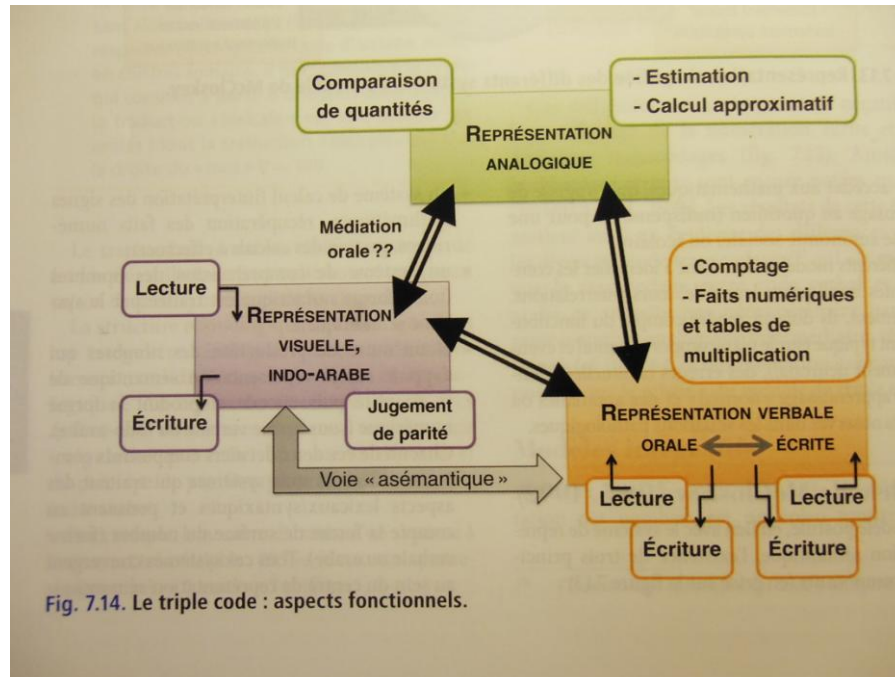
Comparaison de quantités

- Estimation
- Calcul approximatif

REPRÉSENTATION ANALOGIQUE

Médiation orale ??

Lecture

REPRÉSENTATION VISUELLE, INDO-ARABE

Écriture

Jugement de parité

- Comptage
- Faits numériques et tables de multiplication

REPRÉSENTATION VERBALE

ORALE ÉCRITE

Voie « asémantique »

Lecture

Lecture

Écriture

Écriture

Fig. 7.14. Le triple code : aspects fonctionnels.